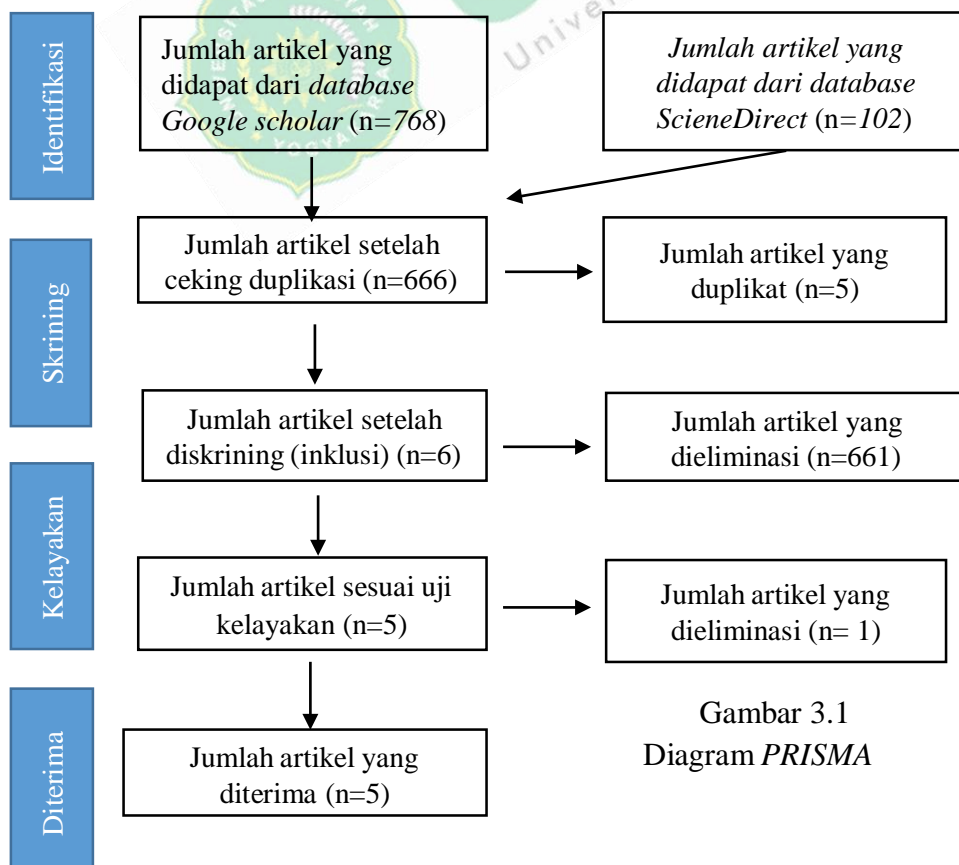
Identifikasi

Jumlah artikel yang didapat dari *database Google scholar* (n=*768*)

*Jumlah artikel yang didapat dari database ScieneDirect* (n=*102*)

Univer

Skrining

Jumlah artikel setelah ceking duplikasi (n=666)

Jumlah artikel yang duplikat (n=5)

Jumlah artikel setelah diskrining (inklusi) (n=6)

Jumlah artikel yang dieliminasi (n=661)

Kelayakan

Jumlah artikel sesuai uji kelayakan (n=5)

Jumlah artikel yang dieliminasi (n= 1)

Diterima

Jumlah artikel yang diterima (n=5)

Gambar 3.1
Diagram *PRISMA*